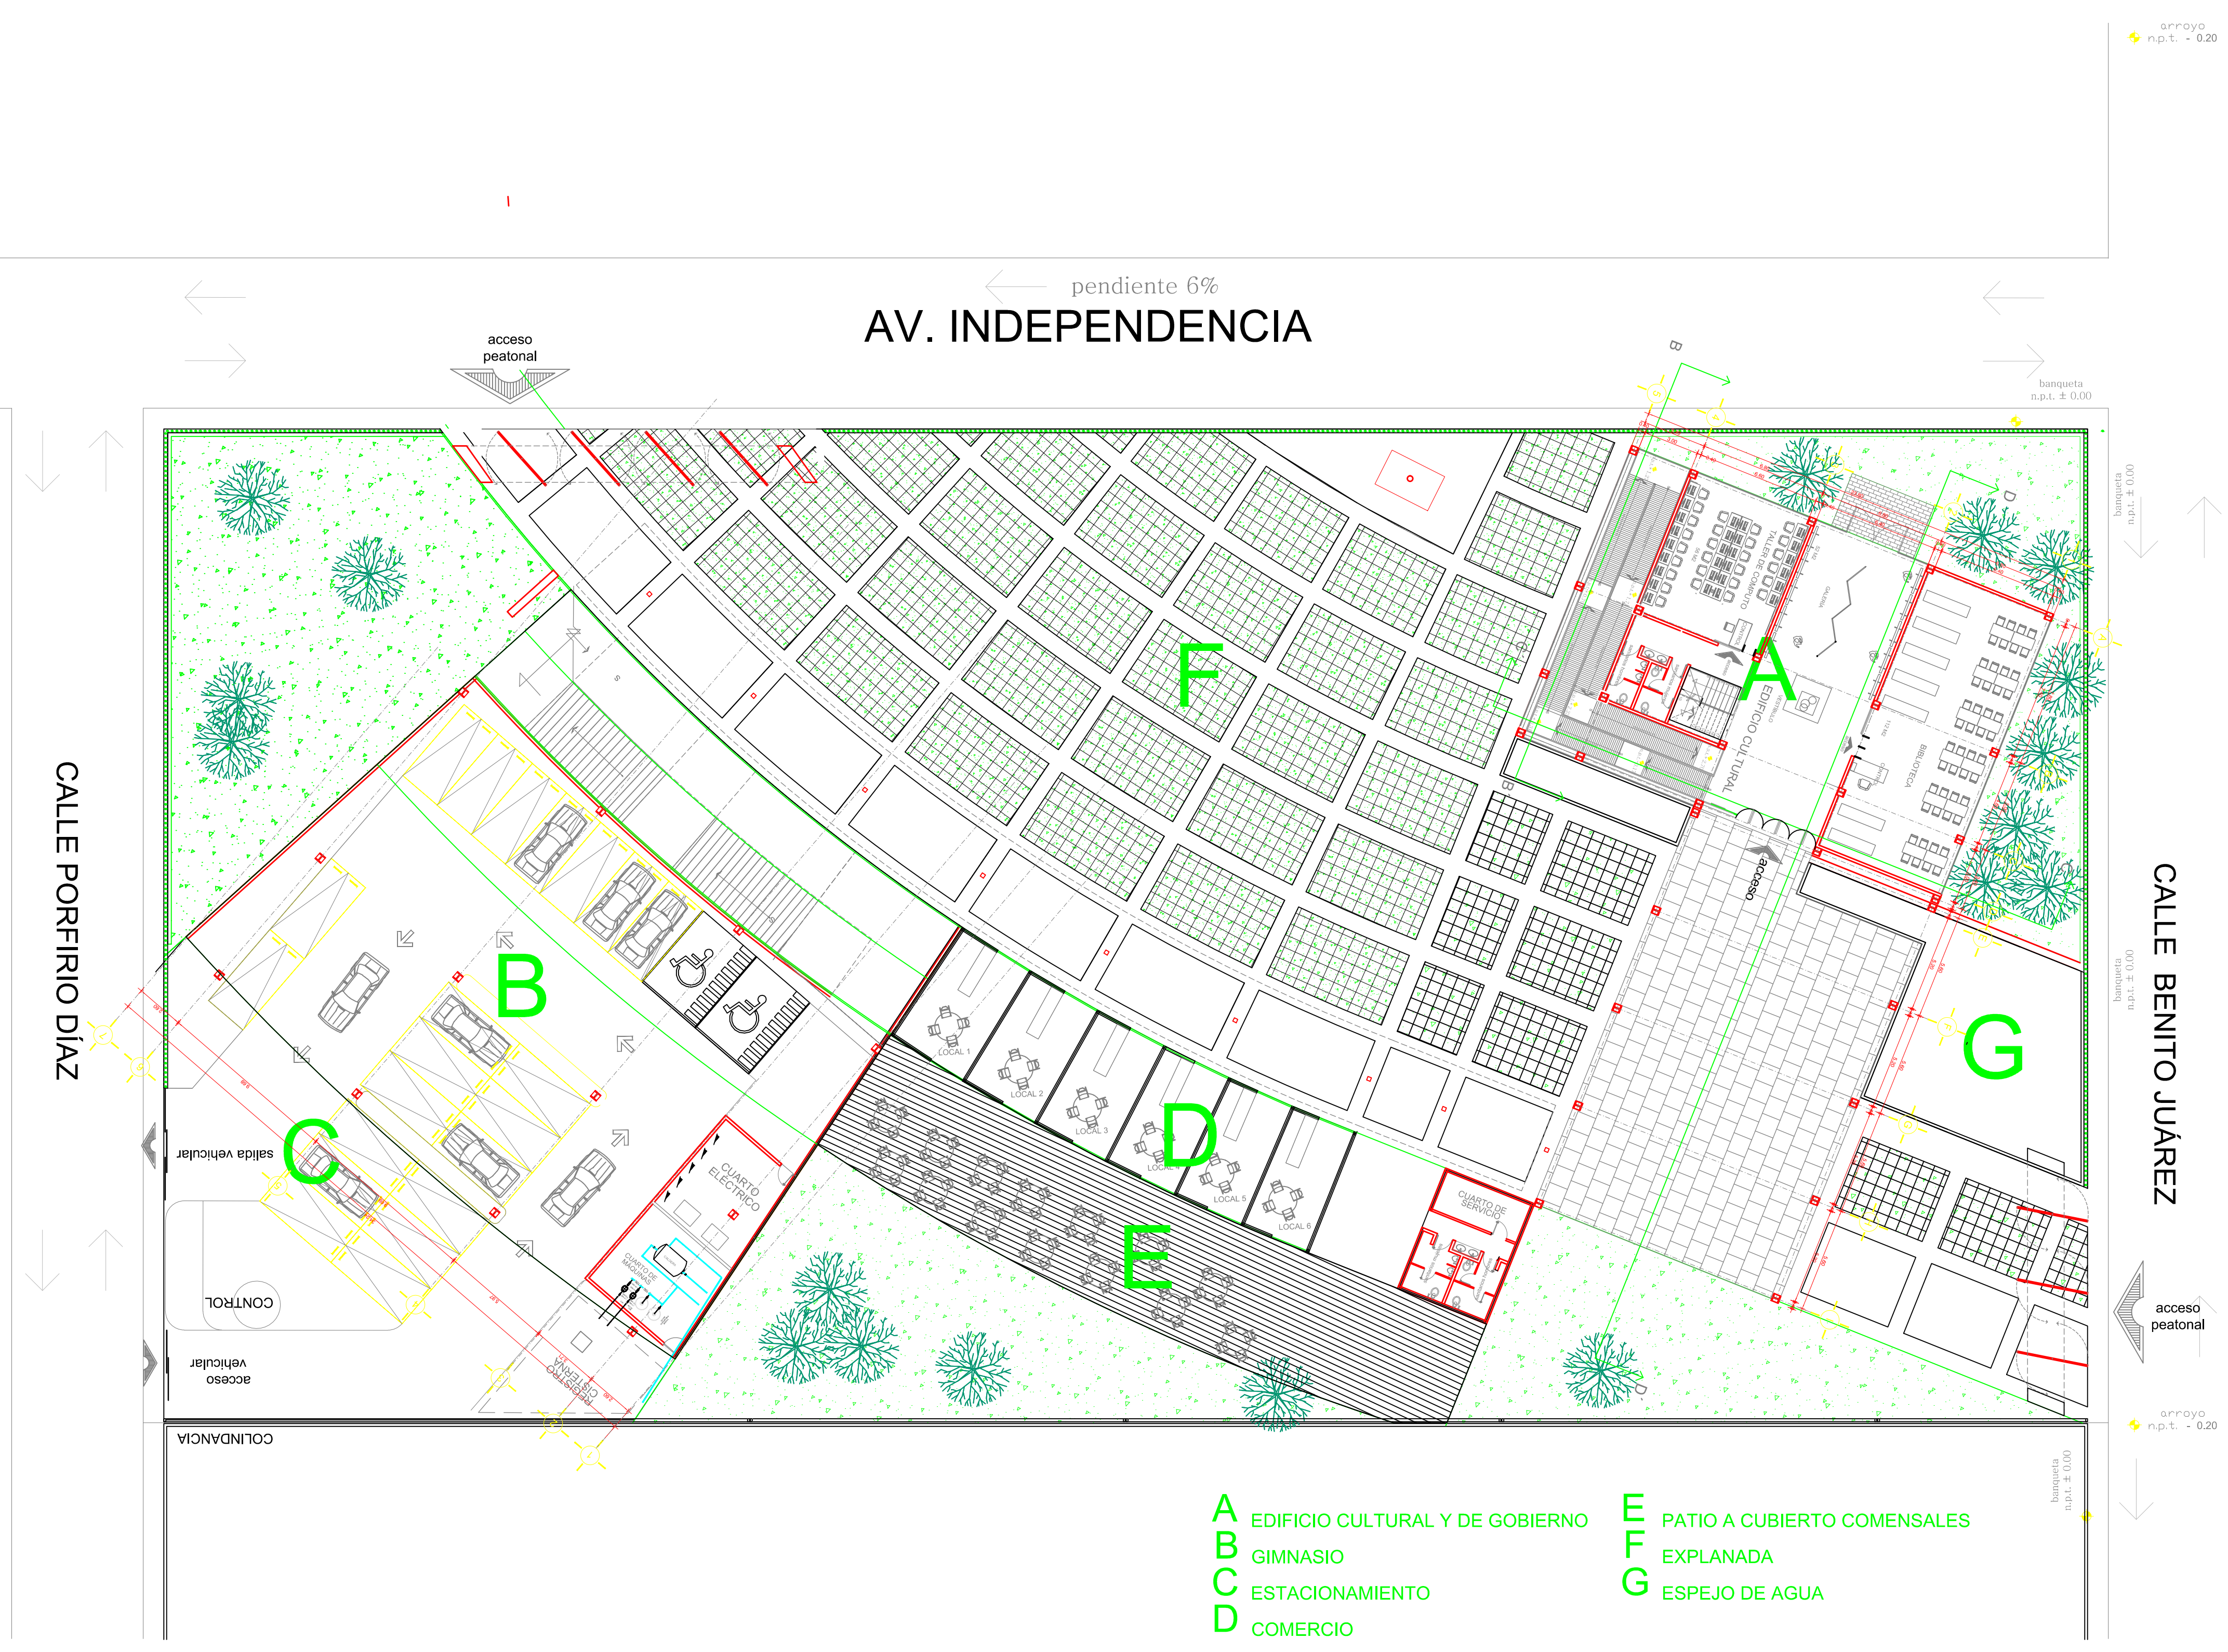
arroyo
n.p.t. - 0.20

pendiente 6%

AV. INDEPENDENCIA

acceso
peatonal

banqueta
n.p.t. ± 0.00

banqueta
n.p.t. ± 0.00

CALLE PORFIRIO DÍAZ

CALLE BENITO JUÁREZ

A

EDIFICIO CULTURAL

TALLER DE COMPUTO

BIBLIOTECA

GALERIA

acceso

F

B

G

banqueta
n.p.t. ± 0.00

C

D

E

salida vehicular

CONTROL

acceso vehicular

CUARTO ELECTRICO

CUARTO DE MAQUINAS

CISTERNA

LOCAL 1

LOCAL 2

LOCAL 3

LOCAL 4

LOCAL 5

LOCAL 6

CUARTO DE SERVICIO

acceso
peatonal

arroyo
n.p.t. - 0.20

COLINDANCIA

banqueta
n.p.t. ± 0.00

A EDIFICIO CULTURAL Y DE GOBIERNO
B GIMNASIO
C ESTACIONAMIENTO
D COMERCIO

E PATIO A CUBIERTO COMENSALES
F EXPLANADA
G ESPEJO DE AGUA